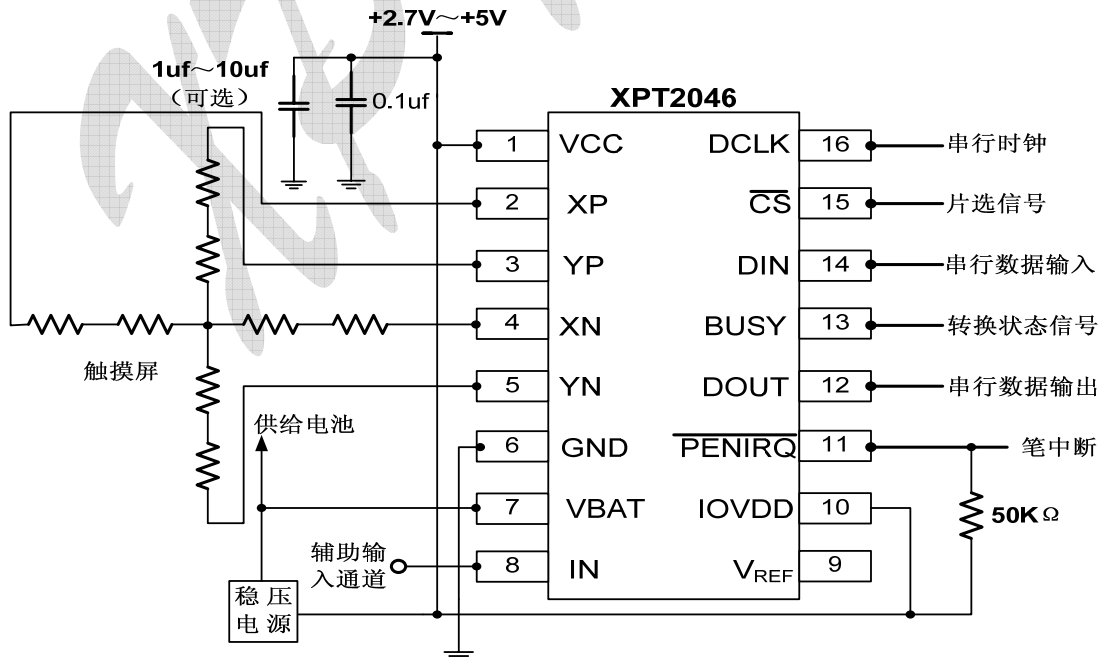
+2.7V～+5V

1uf～10uf
（可选）

0.1uf

XPT2046

1 VCC
2 XP
3 YP
4 XN
5 YN
6 GND
7 VBAT
8 IN

DCLK 16
$\overline{CS}$ 15
DIN 14
BUSY 13
DOUT 12
$\overline{PENIRQ}$ 11
IOVDD 10
$V_{REF}$ 9

串行时钟
片选信号
串行数据输入
转换状态信号
串行数据输出
笔中断

触摸屏

供给电池

辅助输入通道

稳压电源

50KΩ